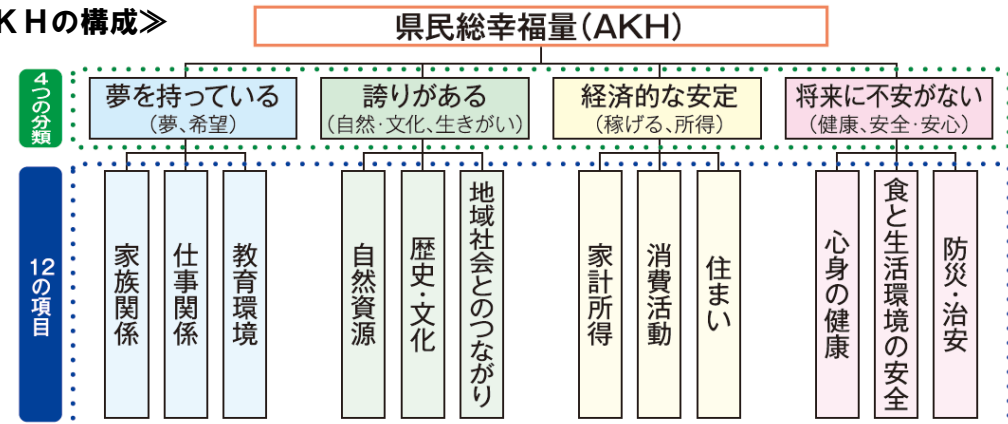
ＫＨの構成≫

県民総幸福量（AKH）

４つの分類

夢を持っている
（夢、希望）

誇りがある
（自然・文化、生きがい）

経済的な安定
（稼げる、所得）

将来に不安がない
（健康、安全・安心）

12の項目

家族関係

仕事関係

教育環境

自然資源

歴史・文化

地域社会とのつながり

家計所得

消費活動

住まい

心身の健康

食と生活環境の安全

防災・治安